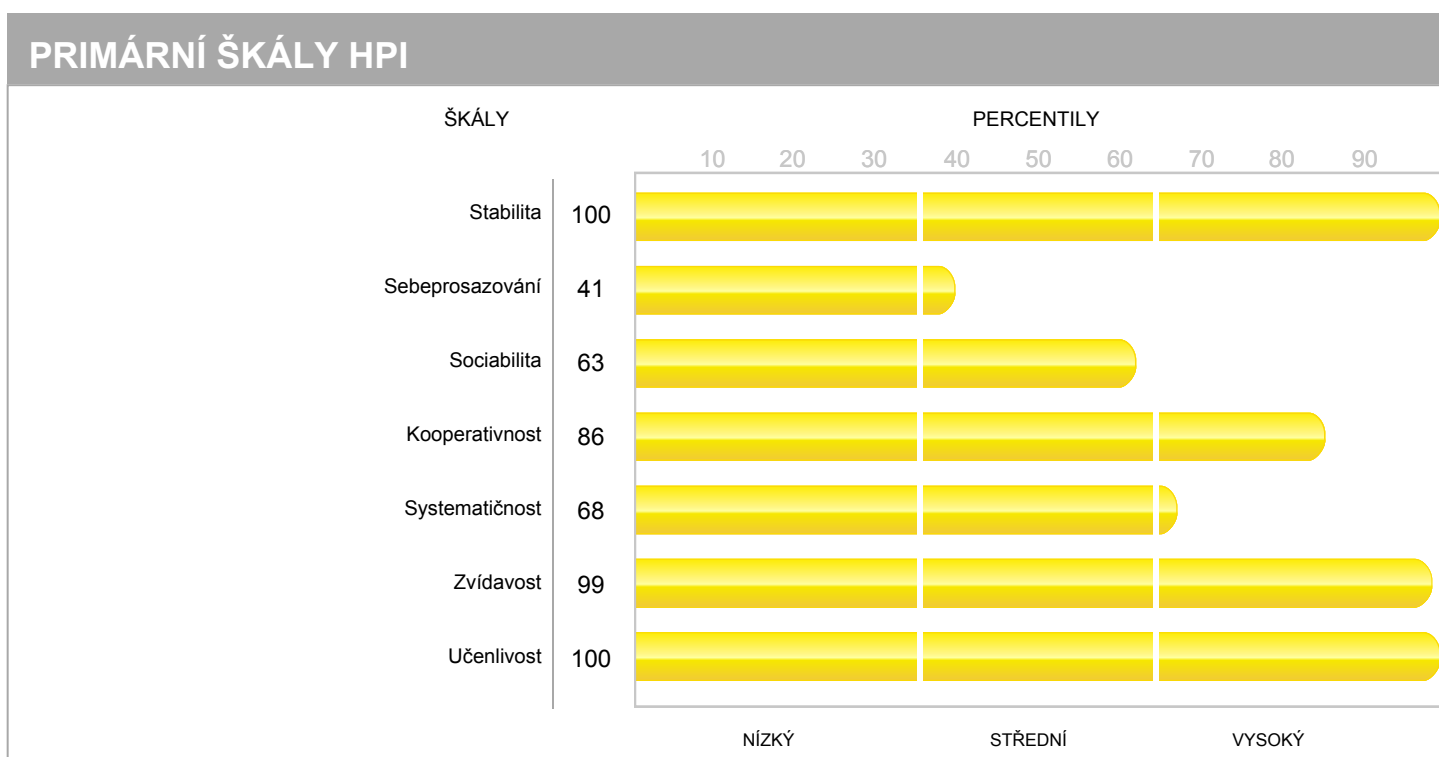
PRIMÁRNÍ ŠKÁLY HPI

ŠKÁLY

PERCENTILY

10 20 30 40 50 60 70 80 90

| | |
|---|---|
| Stabilita | 100 |
| Sebeprosazování | 41 |
| Sociabilita | 63 |
| Kooperativnost | 86 |
| Systematičnost | 68 |
| Zvídavost | 99 |
| Učenlivost | 100 |

NÍZKÝ STŘEDNÍ VYSOKÝ